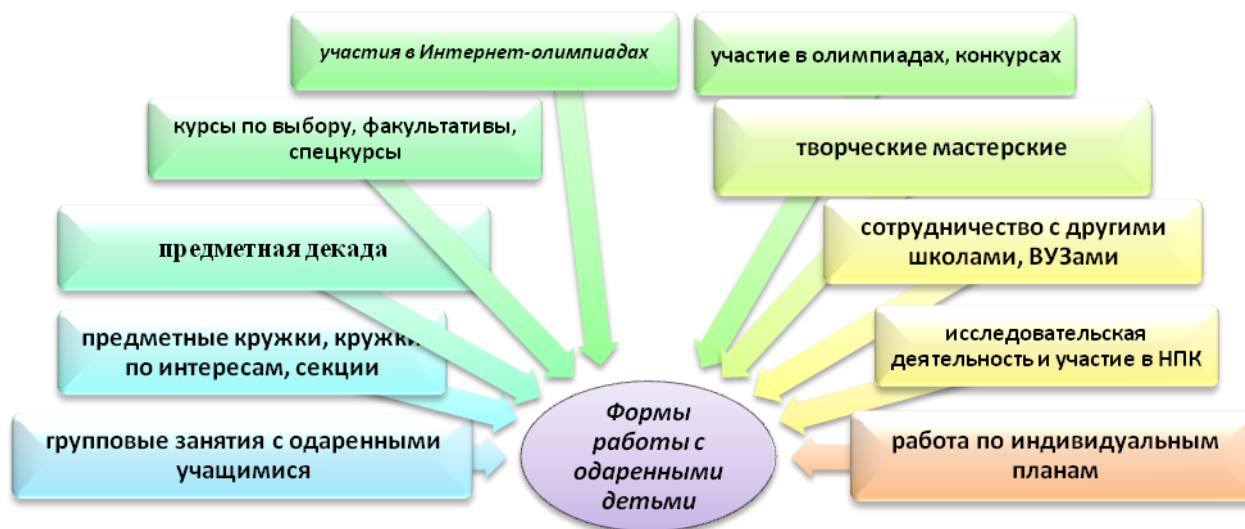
участия в Интернет-олимпиадах

участие в олимпиадах, конкурсах

курсы по выбору, факультативы, спецкурсы

творческие мастерские

предметная декада

сотрудничество с другими школами, ВУЗами

предметные кружки, кружки по интересам, секции

исследовательская деятельность и участие в НПК

групповые занятия с одаренными учащимися

Формы работы с одаренными детьми

работа по индивидуальным планам